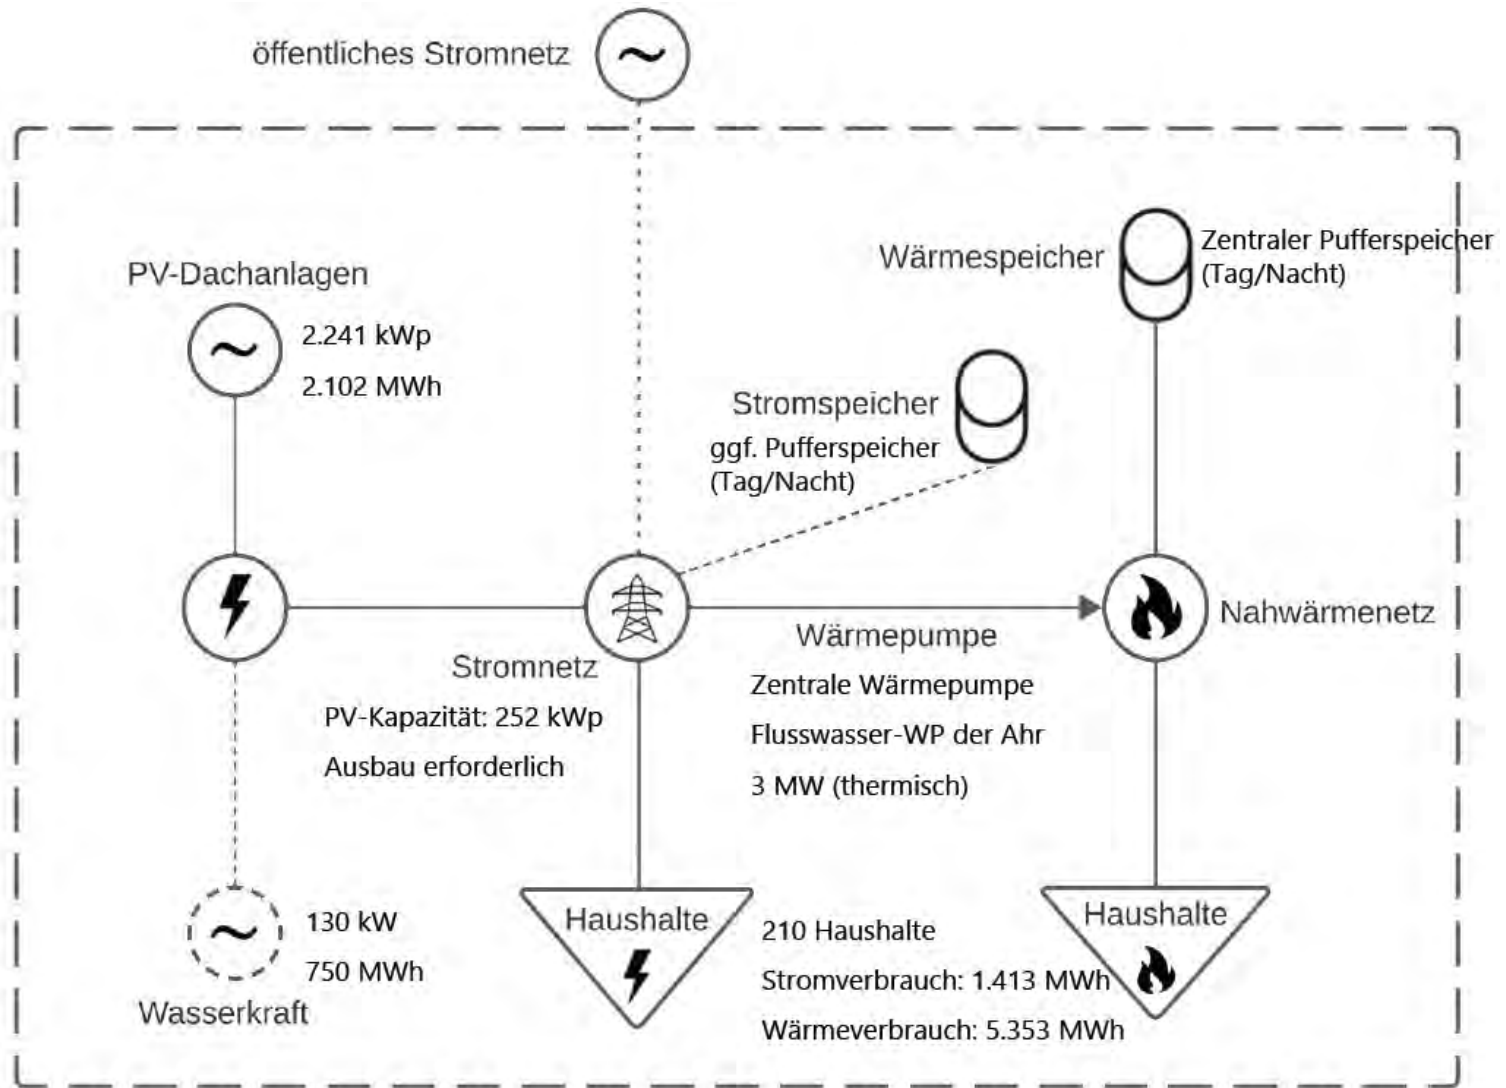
öffentliches Stromnetz

Wärmespeicher

Zentraler Pufferspeicher (Tag/Nacht)

PV-Dachanlagen

2.241 kWp

2.102 MWh

Stromspeicher

ggf. Pufferspeicher (Tag/Nacht)

Stromnetz

Wärmepumpe

Nahwärmenetz

PV-Kapazität: 252 kWp

Ausbau erforderlich

Zentrale Wärmepumpe

Flusswasser-WP der Ahr

3 MW (thermisch)

130 kW

750 MWh

Wasserkraft

Haushalte

210 Haushalte

Stromverbrauch: 1.413 MWh

Wärmeverbrauch: 5.353 MWh

Haushalte